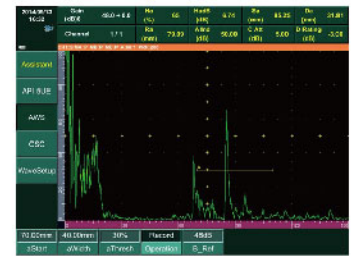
2014/06/13 10:32

Gain (dB) 48.0 + 6.0

Ha (%) 66

HadB (dB) 6.70

Sa (mm) 85.25

Da (mm) 31.81

Channel 1/11

Ra (mm) 79.89

A/ind (dB) 56.00

C.Att (dB) 5.00

D Rating (dB) -3.08

Assistant

API 5UE

AWS

CSC

Weld Setup

70.00mm

40.00mm

30%

Passed

45dB

aStart

aWidth

aThresh

Operation

B_Ref